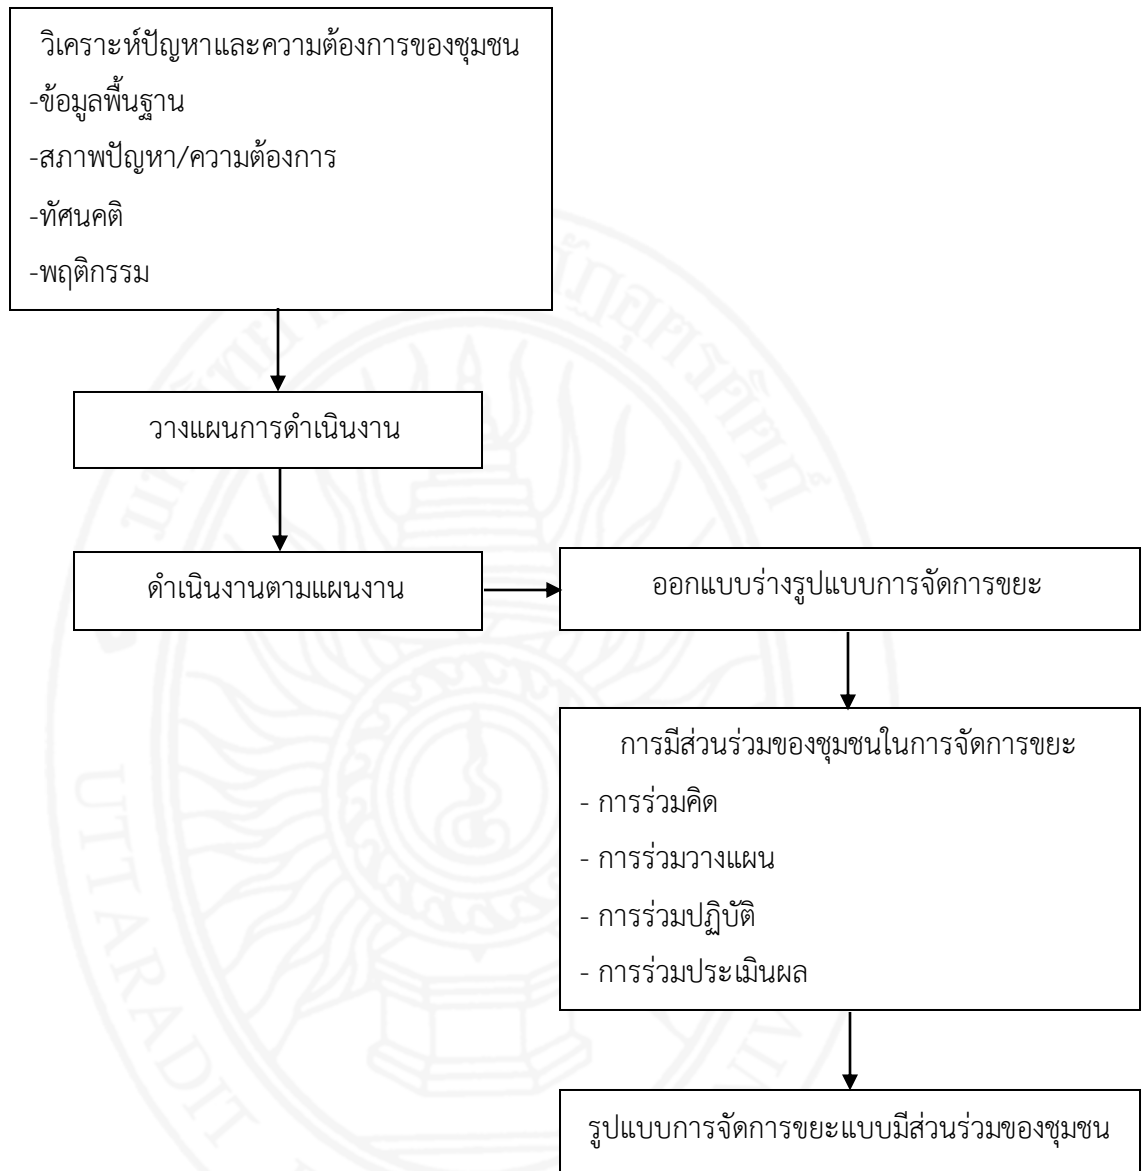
วิเคราะห์ปัญหาและความต้องการของชุมชน
-ข้อมูลพื้นฐาน
-สภาพปัญหา/ความต้องการ
-ทัศนคติ
-พฤติกรรม

วางแผนการดำเนินงาน

ดำเนินงานตามแผนงาน

ออกแบบร่างรูปแบบการจัดการขยะ

การมีส่วนร่วมของชุมชนในการจัดการขยะ
- การร่วมคิด
- การร่วมวางแผน
- การร่วมปฏิบัติ
- การร่วมประเมินผล

รูปแบบการจัดการขยะแบบมีส่วนร่วมของชุมชน